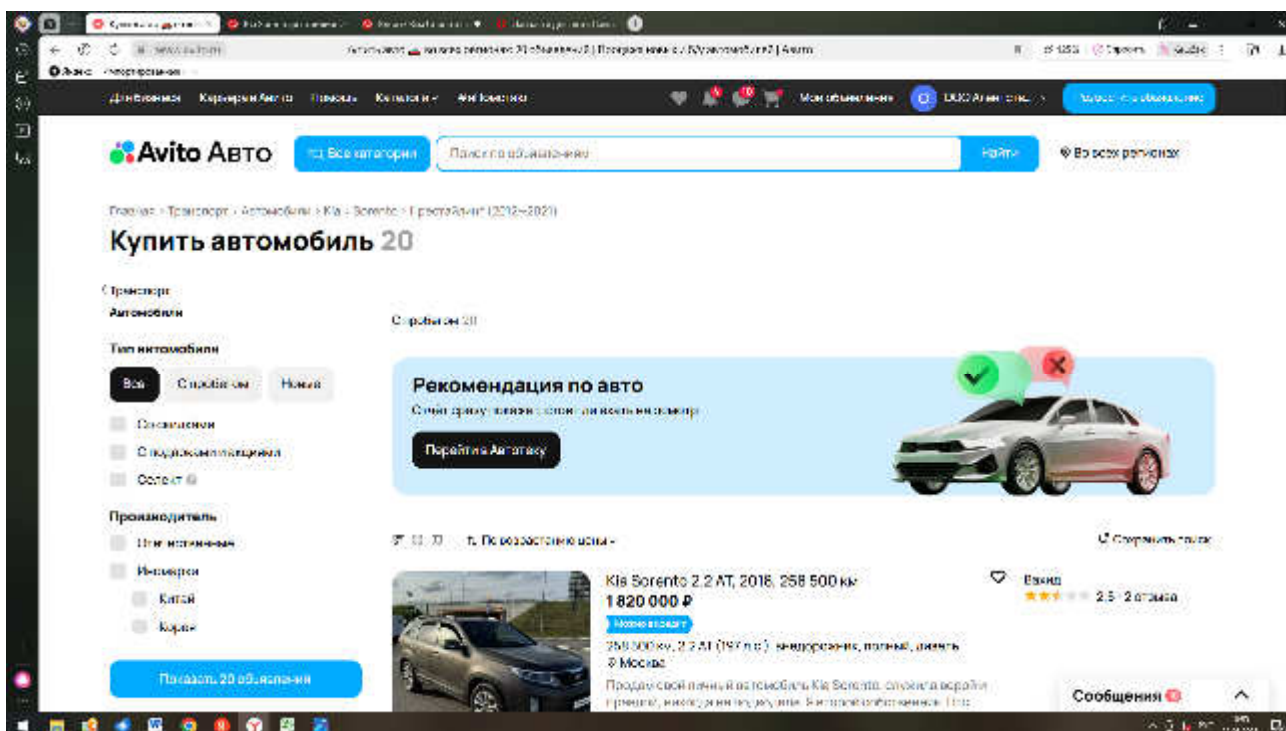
Avito Авто

Все категории

Поиск по объявлениям

Найти

Во всех регионах

Для бизнеса Карьера в Авито Помощь Каталоги Мои объявления

Главная › Транспорт › Автомобили › Kia › Sorento › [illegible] (2012–2021)

Купить автомобиль 20

Транспорт

Автомобили

Тип автомобиля

Все С пробегом Новые

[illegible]

С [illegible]

Селект

Производитель

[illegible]

Иномарки

Китай

Корея

Показать 20 объявлений

С пробегом 20

Рекомендация по авто

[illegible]

Перейти в Автотеку

По возрастанию цены

Сохранить поиск

Kia Sorento 2.2 AT, 2016, 258 500 км

1 820 000 ₽

258 500 км, 2.2 AT (197 л.с.), внедорожник, полный, дизель

Москва

Продаю свой личный автомобиль Kia Sorento, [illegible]

2.5 · 2 отзыва

Сообщения